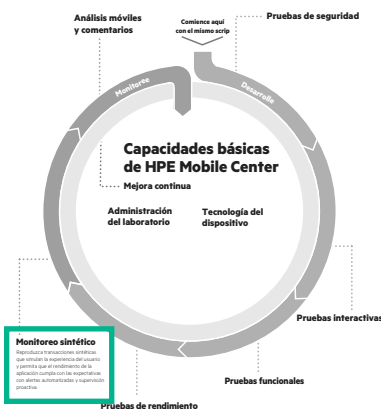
Análisis móviles y comentarios

Comience aquí con el mismo scrip

Pruebas de seguridad

Monitoree

Desarrolle

Capacidades básicas de HPE Mobile Center

Mejora continua

Administración del laboratorio

Tecnología del dispositivo

Pruebas interactivas

Monitoreo sintético
Reproduzca transacciones sintéticas que simulan la experiencia del usuario y permita que el rendimiento de la aplicación cumpla con las expectativas con alertas automatizadas y supervisión proactiva.

Pruebas funcionales

Pruebas de rendimiento